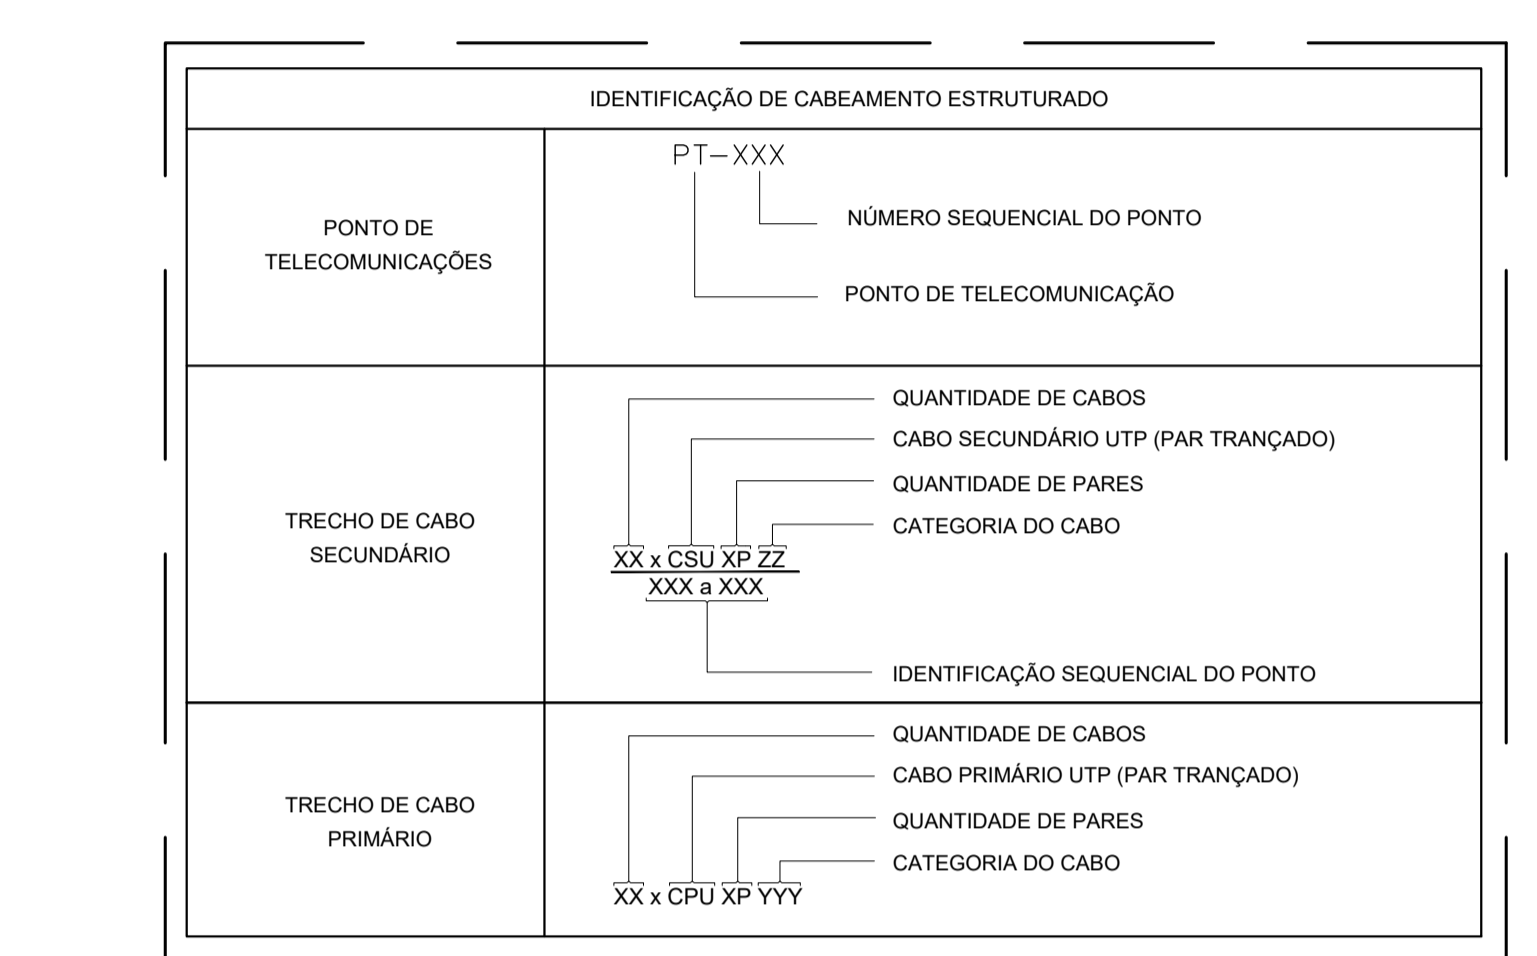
IDENTIFICAÇÃO DE CABEAMENTO ESTRUTURADO

| | |
|---|---|
| PONTO DE TELECOMUNICAÇÕES | PT–XXX<br>NÚMERO SEQUENCIAL DO PONTO<br>PONTO DE TELECOMUNICAÇÃO |
| TRECHO DE CABO SECUNDÁRIO | QUANTIDADE DE CABOS<br>CABO SECUNDÁRIO UTP (PAR TRANÇADO)<br>QUANTIDADE DE PARES<br>CATEGORIA DO CABO<br>XX x CSU XP ZZ<br>XXX a XXX<br>IDENTIFICAÇÃO SEQUENCIAL DO PONTO |
| TRECHO DE CABO PRIMÁRIO | QUANTIDADE DE CABOS<br>CABO PRIMÁRIO UTP (PAR TRANÇADO)<br>QUANTIDADE DE PARES<br>CATEGORIA DO CABO<br>XX x CPU XP YYY |